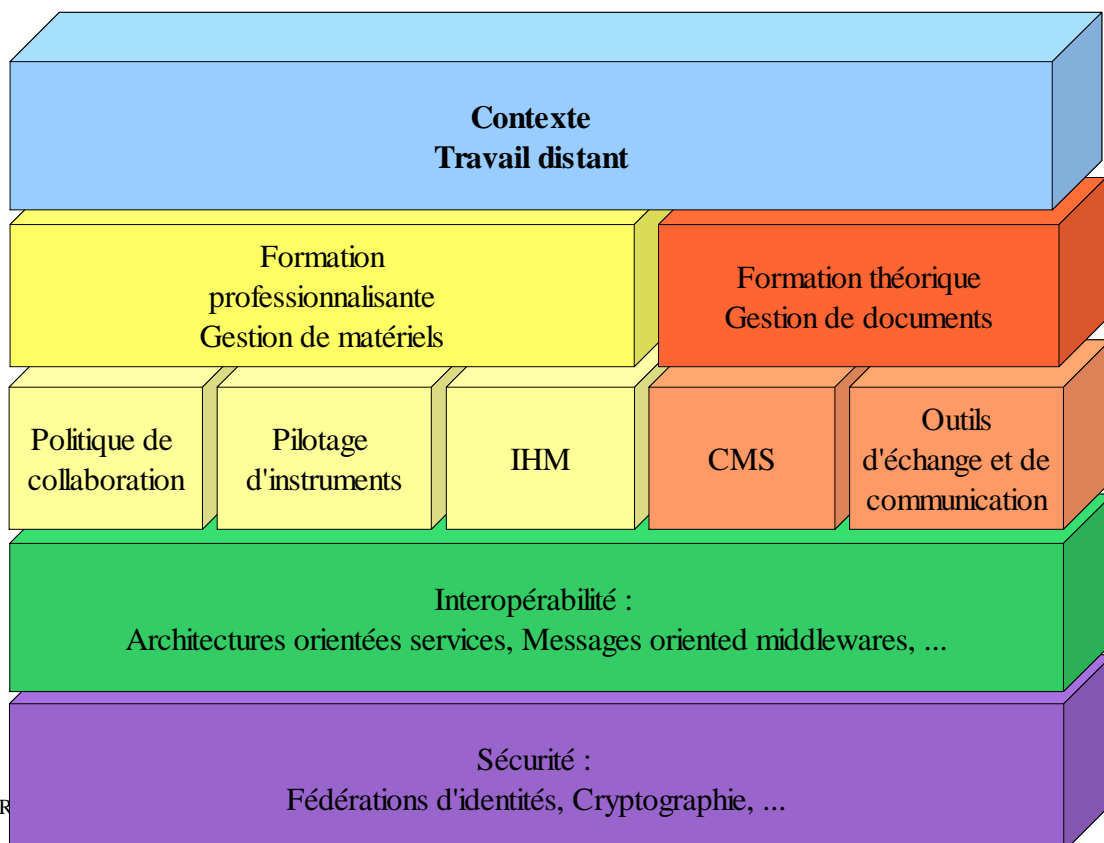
Contexte
Travail distant

Formation professionnalisante
Gestion de matériels

Formation théorique
Gestion de documents

Politique de collaboration

Pilotage d'instruments

IHM

CMS

Outils d'échange et de communication

Interopérabilité :
Architectures orientées services, Messages oriented middlewares, ...

Sécurité :
Fédérations d'identités, Cryptographie, ...

R